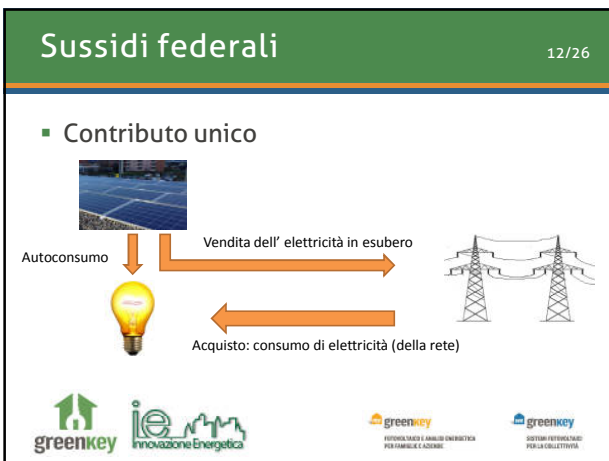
Sussidi federali

12/26

- Contributo unico

Autoconsumo

Vendita dell' elettricità in esubero

Acquisto: consumo di elettricità (della rete)

greenkey

ie Innovazione Energetica

greenkey
FOTOVOLTAICO E ANALISI ENERGETICA PER FAMIGLIE E AZIENDE

greenkey
SISTEMI FOTOVOLTAICI PER LA COLLETTIVITÀ